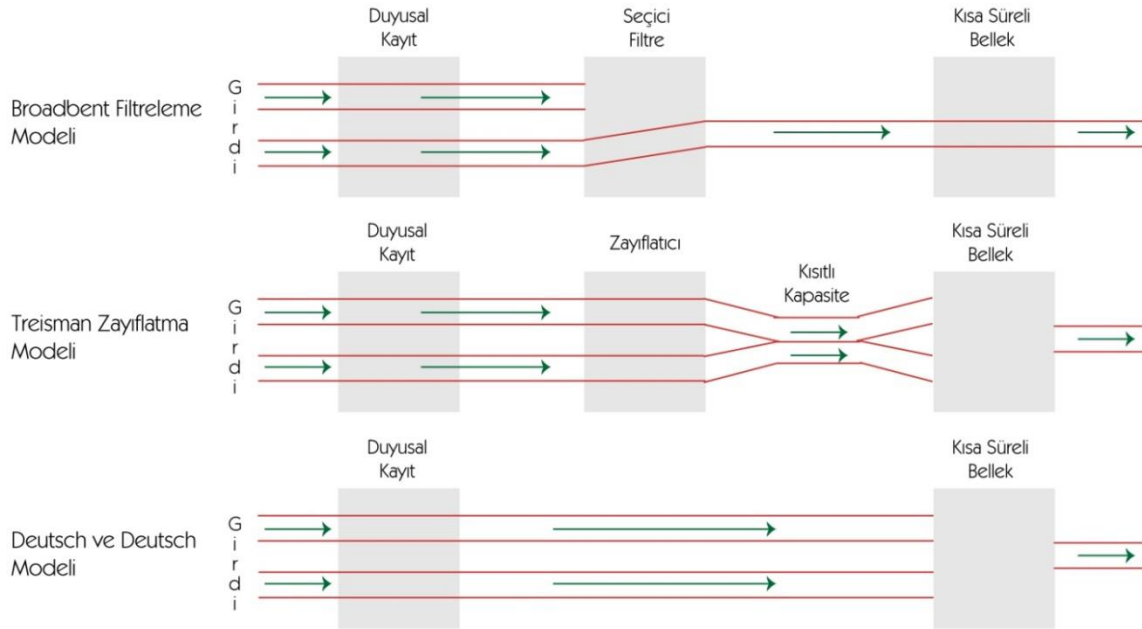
Duyusal Kayıt

Seçici Filtre

Kısa Süreli Bellek

Broadbent Filtreleme Modeli

G
i
r
d
i

Duyusal Kayıt

Zayıflatıcı

Kısa Süreli Bellek

Kısıtlı Kapasite

Treisman Zayıflatma Modeli

G
i
r
d
i

Duyusal Kayıt

Kısa Süreli Bellek

Deutsch ve Deutsch Modeli

G
i
r
d
i